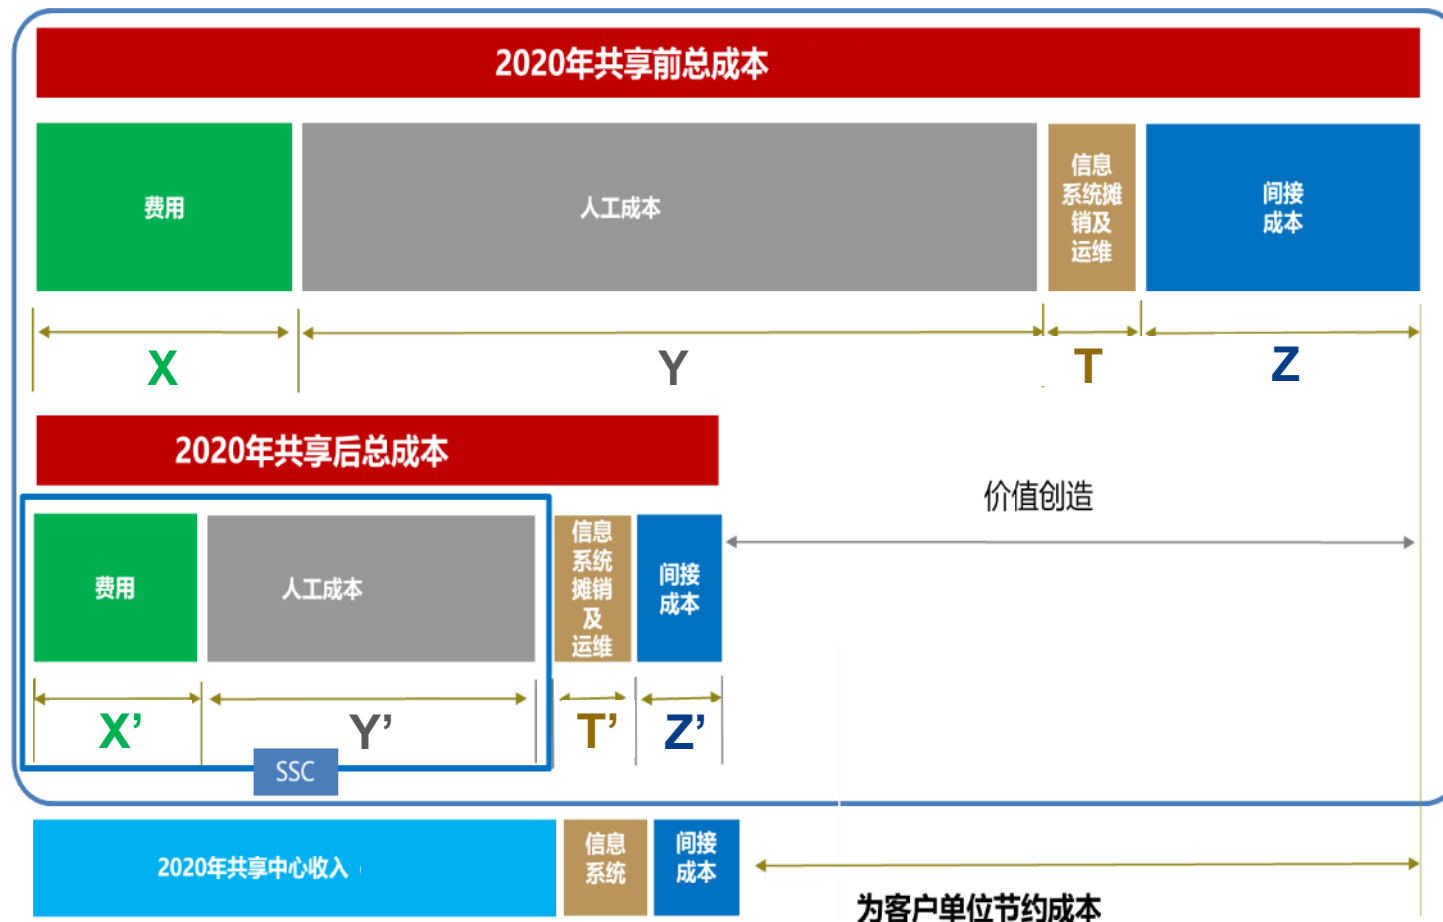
2020年共享前总成本

费用

人工成本

信息系统摊销及运维

间接成本

X

Y

T

Z

2020年共享后总成本

价值创造

费用

人工成本

信息系统摊销及运维

间接成本

X’

Y’

T’

Z’

SSC

2020年共享中心收入

信息系统

间接成本

为客户单位节约成本